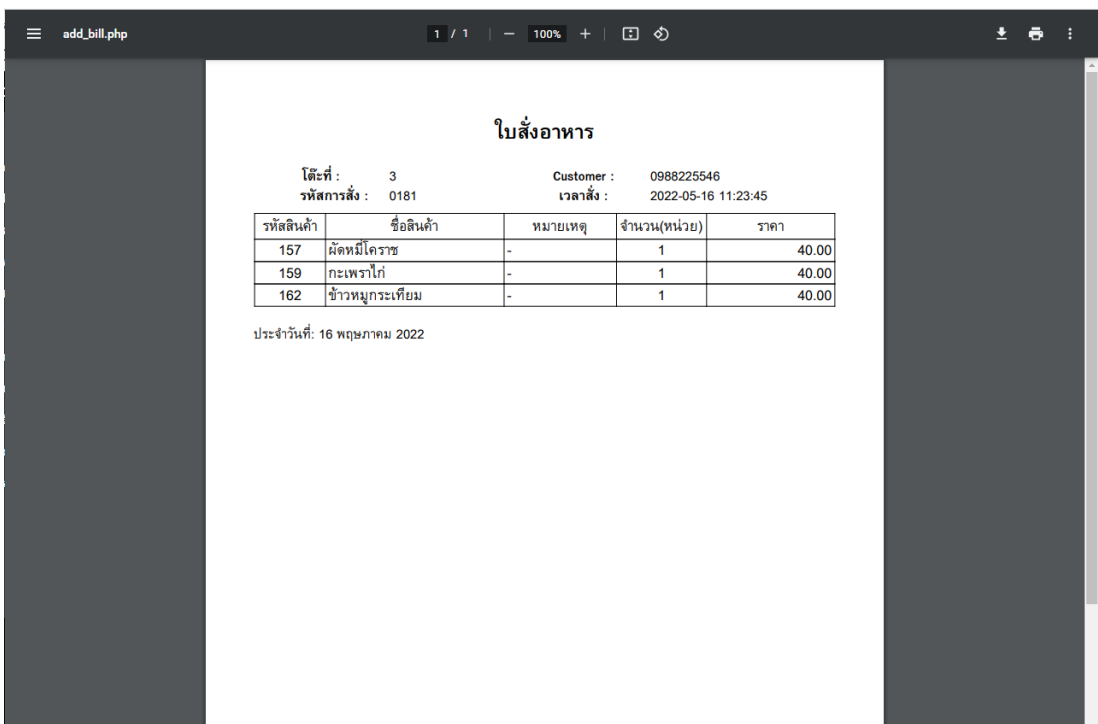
add_bill.php

1 / 1 | — 100% +

ใบสั่งอาหาร

โต๊ะที่ : 3
รหัสการสั่ง : 0181
Customer : 0988225546
เวลาสั่ง : 2022-05-16 11:23:45

| รหัสสินค้า | ชื่อสินค้า | หมายเหตุ | จำนวน(หน่วย) | ราคา |
|---|---|---|---|---|
| 157 | ผัดหมี่โคราช | - | 1 | 40.00 |
| 159 | กะเพราไก่ | - | 1 | 40.00 |
| 162 | ข้าวหมูกระเทียม | - | 1 | 40.00 |

ประจำวันที่: 16 พฤษภาคม 2022